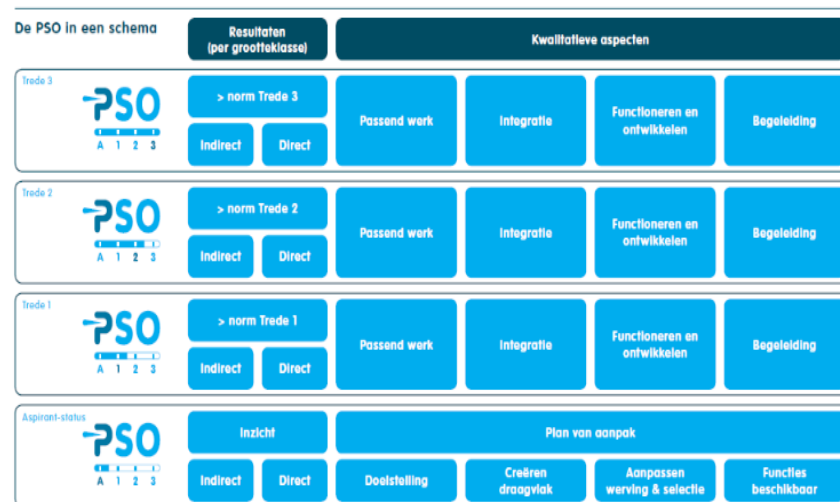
De PSO in een schema

| | Resultaten (per grootteklasse) | | Kwalitatieve aspecten | | | |
|---|---|---|---|---|---|---|
| Trede 3 PSO A 1 2 3 | > norm Trede 3 | | Passend werk | Integratie | Functioneren en ontwikkelen | Begeleiding |
| | Indirect | Direct | | | | |
| Trede 2 PSO A 1 2 3 | > norm Trede 2 | | Passend werk | Integratie | Functioneren en ontwikkelen | Begeleiding |
| | Indirect | Direct | | | | |
| Trede 1 PSO A 1 2 3 | > norm Trede 1 | | Passend werk | Integratie | Functioneren en ontwikkelen | Begeleiding |
| | Indirect | Direct | | | | |
| Aspirant-status PSO A 1 2 3 | Inzicht | | Plan van aanpak | | | |
| | Indirect | Direct | Doelstelling | Creëren draagvlak | Aanpassen werving & selectie | Functies beschikbaar |